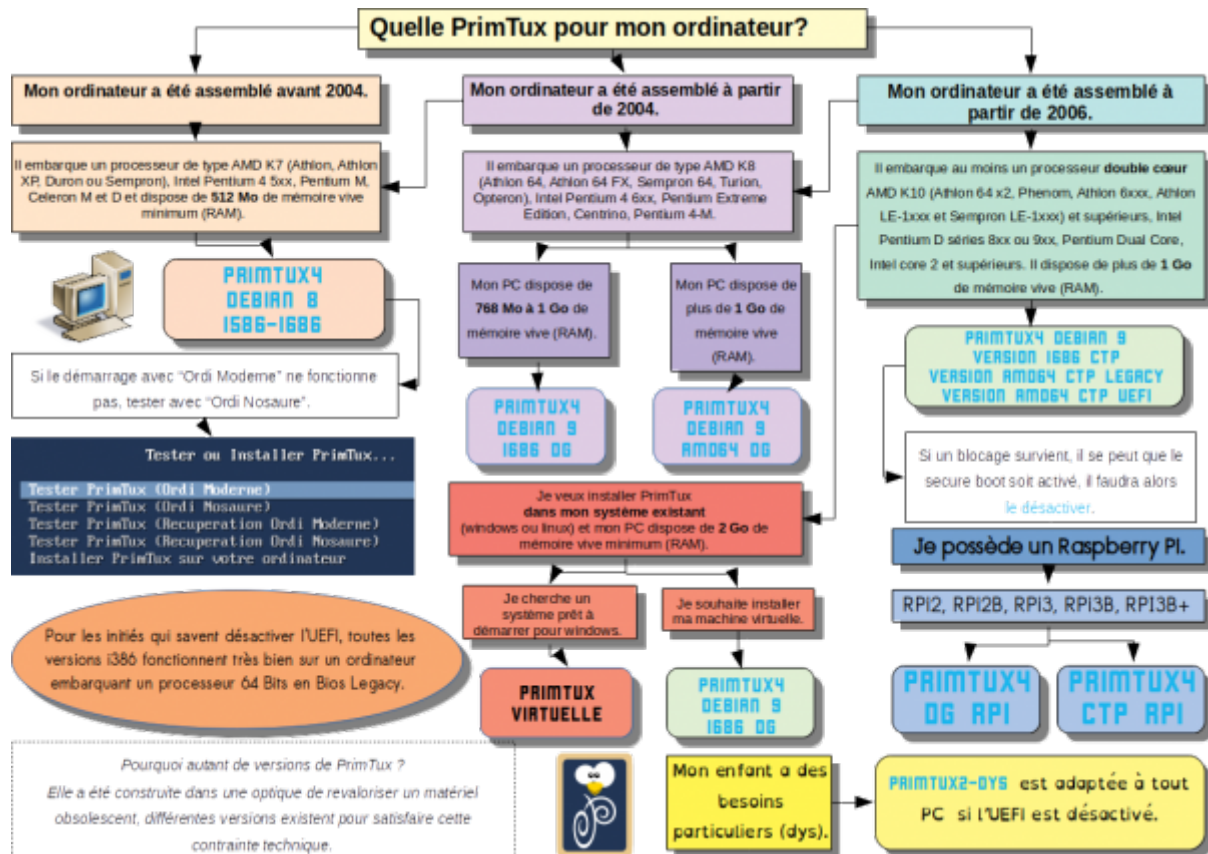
Quelle PrimTux pour mon ordinateur?

Mon ordinateur a été assemblé avant 2004.

Il embarque un processeur de type AMD K7 (Athlon, Athlon XP, Duron ou Sempron), Intel Pentium 4 5xx, Pentium M, Celeron M et D et dispose de **512 Mo** de mémoire vive minimum (RAM).

PRIMTUX4 DEBIAN 8 I586-I686

Si le démarrage avec "Ordi Moderne" ne fonctionne pas, tester avec "Ordi Nosaure".

Tester ou Installer PrimTux...

Tester PrimTux (Ordi Moderne)
Tester PrimTux (Ordi Nosaure)
Tester PrimTux (Recuperation Ordi Moderne)
Tester PrimTux (Recuperation Ordi Nosaure)
Installer PrimTux sur votre ordinateur

Pour les initiés qui savent désactiver l'UEFI, toutes les versions i386 fonctionnent très bien sur un ordinateur embarquant un processeur 64 Bits en Bios Legacy.

Pourquoi autant de versions de PrimTux ?
Elle a été construite dans une optique de revaloriser un matériel obsolescent, différentes versions existent pour satisfaire cette contrainte technique.

Mon ordinateur a été assemblé à partir de 2004.

Il embarque un processeur de type AMD K8 (Athlon 64, Athlon 64 FX, Sempron 64, Turion, Opteron), Intel Pentium 4 6xx, Pentium Extreme Edition, Centrino, Pentium 4-M.

Mon PC dispose de **768 Mo à 1 Go** de mémoire vive (RAM).

Mon PC dispose de plus de **1 Go** de mémoire vive (RAM).

PRIMTUX4 DEBIAN 9 I686 DG

PRIMTUX4 DEBIAN 9 AMD64 DG

Je veux installer PrimTux **dans mon système existant** (windows ou linux) et mon PC dispose de **2 Go** de mémoire vive minimum (RAM).

Je cherche un système prêt à démarrer pour windows.

Je souhaite installer ma machine virtuelle.

PRIMTUX VIRTUELLE

PRIMTUX4 DEBIAN 9 I686 DG

Mon enfant a des besoins particuliers (dys).

Mon ordinateur a été assemblé à partir de 2006.

Il embarque au moins un processeur **double cœur** AMD K10 (Athlon 64 x2, Phenom, Athlon 6xxx, Athlon LE-1xxx et Sempron LE-1xxx) et supérieurs, Intel Pentium D séries 8xx ou 9xx, Pentium Dual Core, Intel core 2 et supérieurs. Il dispose de plus de **1 Go** de mémoire vive (RAM).

PRIMTUX4 DEBIAN 9 VERSION I686 CTP VERSION AMD64 CTP LEGACY VERSION AMD64 CTP UEFI

Si un blocage survient, il se peut que le secure boot soit activé, il faudra alors le désactiver.

Je possède un Raspberry PI.

RPI2, RPI2B, RPI3, RPI3B, RPI3B+

PRIMTUX4 DG RPI

PRIMTUX4 CTP RPI

PRIMTUX2-DYS est adaptée à tout PC si l'UEFI est désactivé.